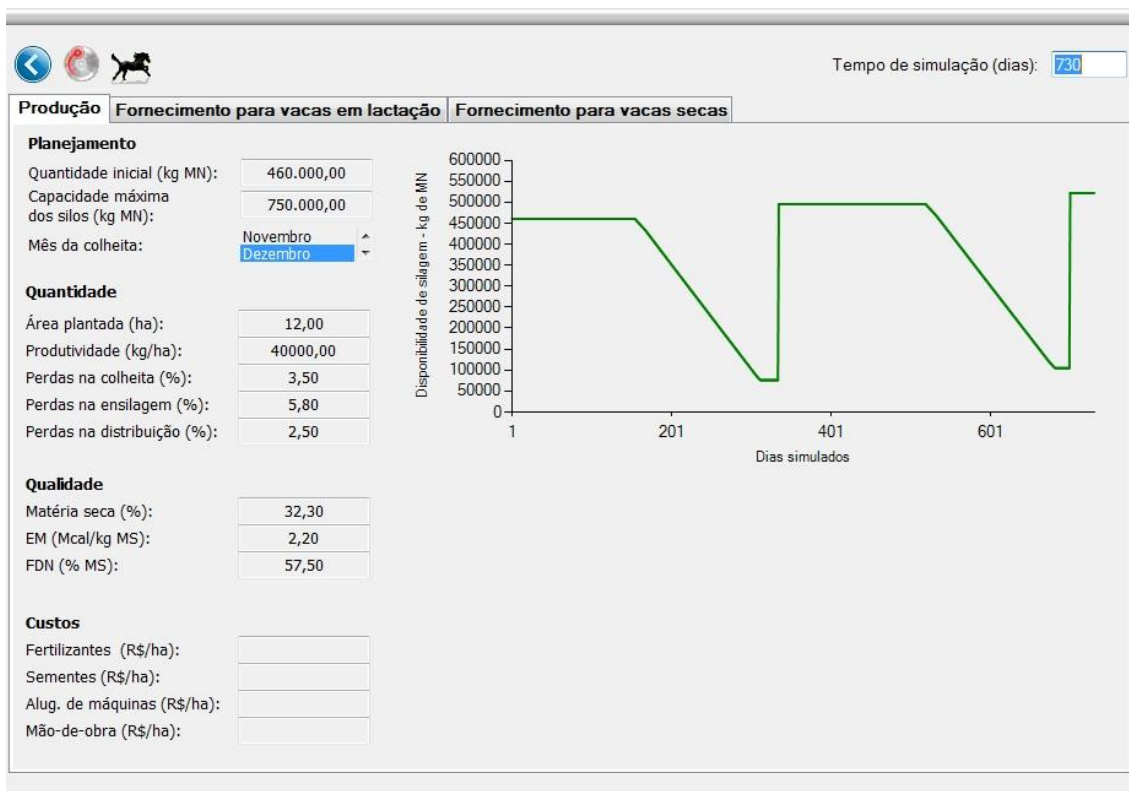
Tempo de simulação (dias): 730

Produção | Fornecimento para vacas em lactação | Fornecimento para vacas secas

Planejamento

Quantidade inicial (kg MN): 460.000,00

Capacidade máxima dos silos (kg MN): 750.000,00

Mês da colheita: Novembro Dezembro

Quantidade

Área plantada (ha): 12,00

Produtividade (kg/ha): 40000,00

Perdas na colheita (%): 3,50

Perdas na ensilagem (%): 5,80

Perdas na distribuição (%): 2,50

Qualidade

Matéria seca (%): 32,30

EM (Mcal/kg MS): 2,20

FDN (% MS): 57,50

Custos

Fertilizantes (R$/ha):

Sementes (R$/ha):

Alug. de máquinas (R$/ha):

Mão-de-obra (R$/ha):

Disponibilidade de silagem - kg de MN

600000
550000
500000
450000
400000
350000
300000
250000
200000
150000
100000
50000
0

1 201 401 601

Dias simulados